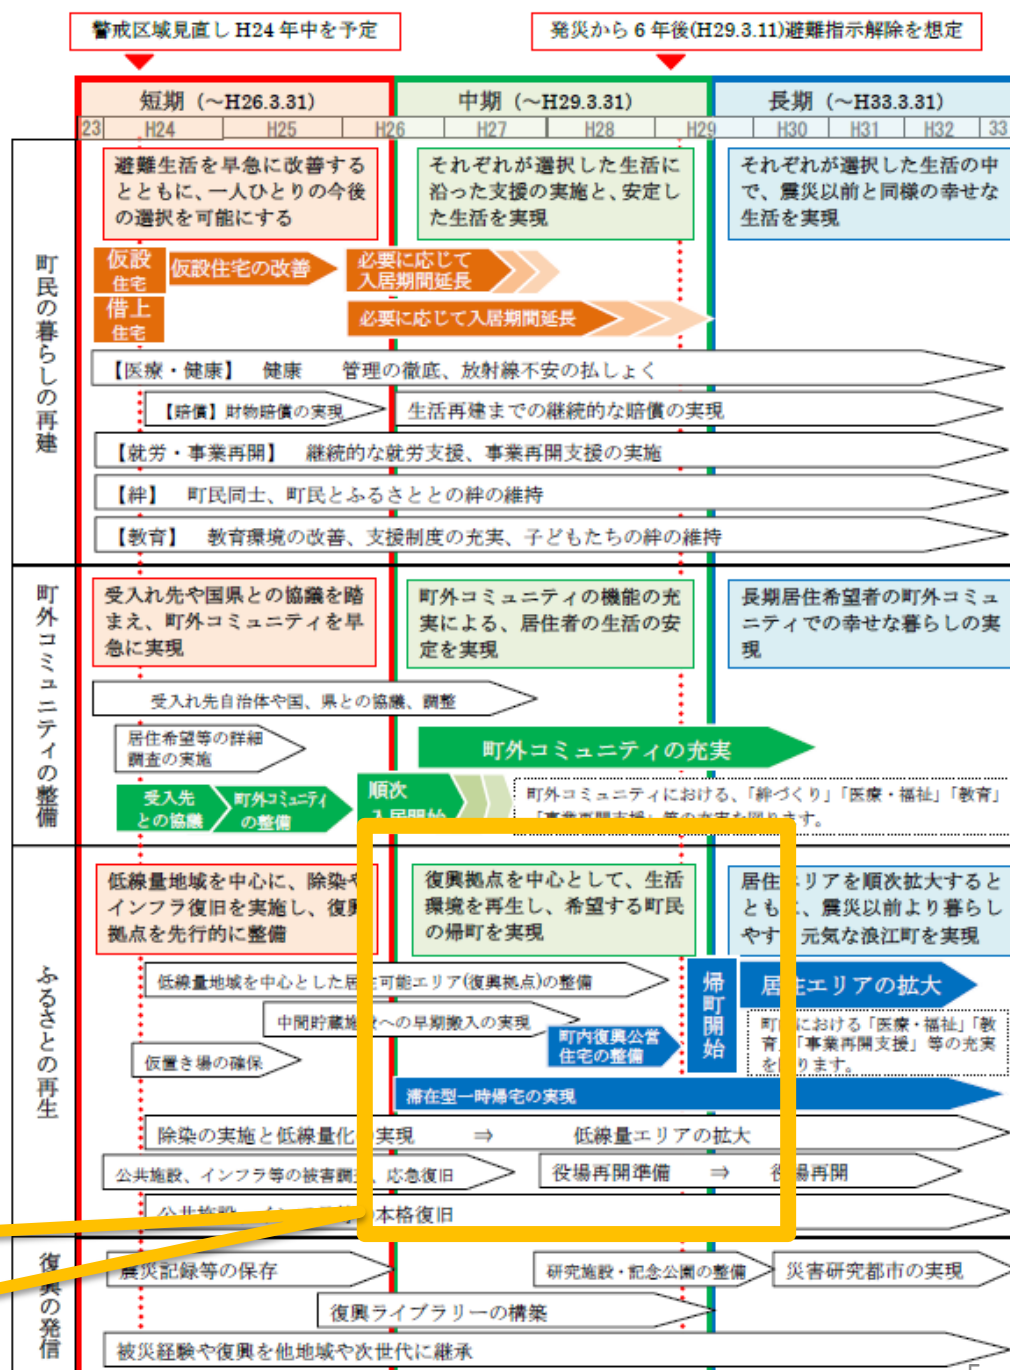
警戒区域見直しH24年中を予定

発災から6年後(H29.3.11)避難指示解除を想定

短期（～H26.3.31）

中期（～H29.3.31）

長期（～H33.3.31）

23 H24 H25 H26 H27 H28 H29 H30 H31 H32 33

町民の暮らしの再建

避難生活を早急に改善するとともに、一人ひとりの今後の選択を可能にする

それぞれが選択した生活に沿った支援の実施と、安定した生活を実現

それぞれが選択した生活の中で、震災以前と同様の幸せな生活を実現

仮設住宅

仮設住宅の改善

必要に応じて入居期間延長

借上住宅

必要に応じて入居期間延長

【医療・健康】 健康 管理の徹底、放射線不安の払しょく

【賠償】財物賠償の実現

生活再建までの継続的な賠償の実現

【就労・事業再開】 継続的な就労支援、事業再開支援の実施

【絆】 町民同士、町民とふるさととの絆の維持

【教育】 教育環境の改善、支援制度の充実、子どもたちの絆の維持

町外コミュニティの整備

受入れ先や国県との協議を踏まえ、町外コミュニティを早急に実現

町外コミュニティの機能の充実による、居住者の生活の安定を実現

長期居住希望者の町外コミュニティでの幸せな暮らしの実現

受入れ先自治体や国、県との協議、調整

居住希望等の詳細調査の実施

町外コミュニティの充実

受入先との協議

町外コミュニティの整備

順次入居開始

町外コミュニティにおける、「絆づくり」「医療・福祉」「教育」「事業再開支援」等の充実を図ります。

ふるさとの再生

低線量地域を中心に、除染やインフラ復旧を実施し、復興拠点を先行的に整備

復興拠点を中心として、生活環境を再生し、希望する町民の帰町を実現

居住エリアを順次拡大するとともに、震災以前より暮らしやすい元気な浪江町を実現

低線量地域を中心とした居住可能エリア(復興拠点)の整備

中間貯蔵施設への早期搬入の実現

町内復興公営住宅の整備

帰町開始

居住エリアの拡大

町内における「医療・福祉」「教育」「事業再開支援」等の充実を図ります。

仮置き場の確保

滞在型一時帰宅の実現

除染の実施と低線量化の実現 ⇒ 低線量エリアの拡大

公共施設、インフラ等の被害調査、応急復旧

役場再開準備 ⇒ 役場再開

公共施設 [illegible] 本格復旧

復興の発信

震災記録等の保存

研究施設・記念公園の整備

災害研究都市の実現

復興ライブラリーの構築

被災経験や復興を他地域や次世代に継承